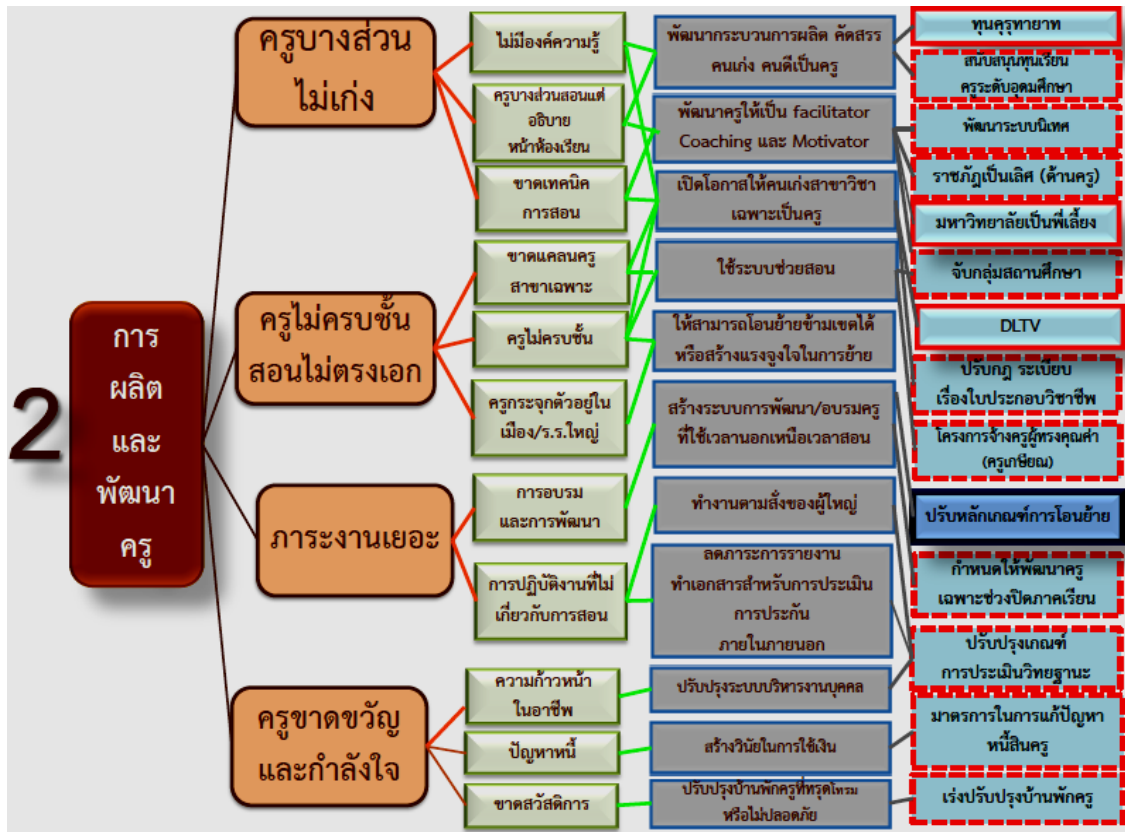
2

การผลิตและพัฒนาครู

ครูบางส่วนไม่เก่ง

ไม่มีองค์ความรู้

ครูบางส่วนสอนแต่อธิบายหน้าห้องเรียน

ขาดเทคนิคการสอน

ครูไม่ครบชั้นสอนไม่ตรงเอก

ขาดแคลนครูสาขาเฉพาะ

ครูไม่ครบชั้น

ครูกระจุกตัวอยู่ในเมือง/ร.ร.ใหญ่

ภาระงานเยอะ

การอบรมและการพัฒนา

การปฏิบัติงานที่ไม่เกี่ยวกับการสอน

ครูขาดขวัญและกำลังใจ

ความก้าวหน้าในอาชีพ

ปัญหาหนี้

ขาดสวัสดิการ

พัฒนากระบวนการผลิต คัดสรรคนเก่ง คนดีเป็นครู

พัฒนาครูให้เป็น facilitator Coaching และ Motivator

เปิดโอกาสให้คนเก่งสาขาวิชาเฉพาะเป็นครู

ใช้ระบบช่วยสอน

ให้สามารถโอนย้ายข้ามเขตได้หรือสร้างแรงจูงใจในการย้าย

สร้างระบบการพัฒนา/อบรมครูที่ใช้เวลานอกเหนือเวลาสอน

ทำงานตามสั่งของผู้ใหญ่

ลดภาระการรายงาน ทำเอกสารสำหรับการประเมิน การประกัน ภายในภายนอก

ปรับปรุงระบบบริหารงานบุคคล

สร้างวินัยในการใช้เงิน

ปรับปรุงบ้านพักครูที่ทรุดโทรมหรือไม่ปลอดภัย

ทุนคุรุทายาท

สนับสนุนทุนเรียนครูระดับอุดมศึกษา

พัฒนาระบบนิเทศ

ราชภัฏเป็นเลิศ (ด้านครู)

มหาวิทยาลัยเป็นพี่เลี้ยง

จับกลุ่มสถานศึกษา

DLTV

ปรับกฎ ระเบียบเรื่องใบประกอบวิชาชีพ

โครงการจ้างครูผู้ทรงคุณค่า (ครูเกษียณ)

ปรับหลักเกณฑ์การโอนย้าย

กำหนดให้พัฒนาครูเฉพาะช่วงปิดภาคเรียน

ปรับปรุงเกณฑ์การประเมินวิทยฐานะ

มาตรการในการแก้ปัญหาหนี้สินครู

เร่งปรับปรุงบ้านพักครู